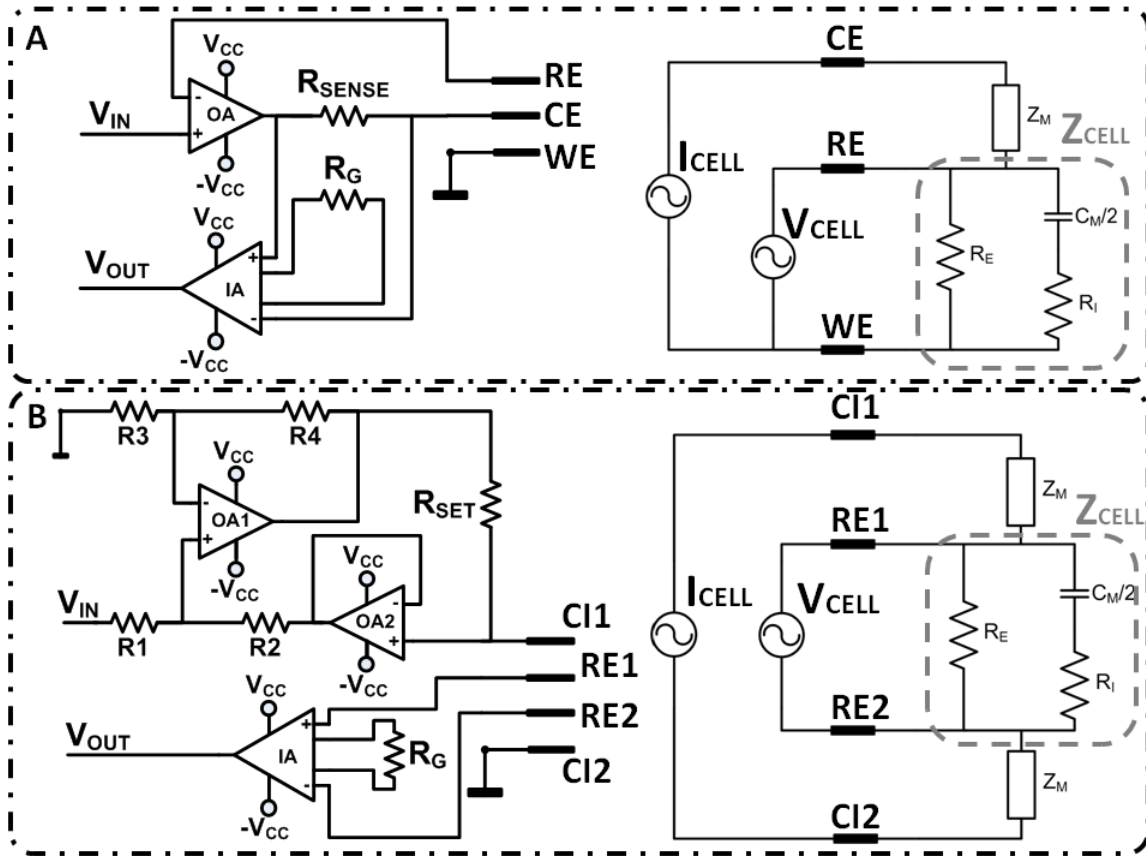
A

$V_{CC}$

OA

$V_{IN}$

$-V_{CC}$

$R_{SENSE}$

RE

CE

WE

$R_G$

$V_{CC}$

$V_{OUT}$

IA

$-V_{CC}$

CE

$Z_M$

$Z_{CELL}$

RE

$I_{CELL}$

$V_{CELL}$

$C_M/2$

$R_E$

$R_I$

WE

B

R3

R4

$V_{CC}$

OA1

$-V_{CC}$

$R_{SET}$

$V_{CC}$

OA2

$V_{IN}$

R1

R2

$-V_{CC}$

CI1

RE1

RE2

$V_{CC}$

$V_{OUT}$

IA

$R_G$

CI2

$-V_{CC}$

CI1

$Z_M$

$Z_{CELL}$

RE1

$I_{CELL}$

$V_{CELL}$

$C_M/2$

$R_E$

$R_I$

RE2

$Z_M$

CI2